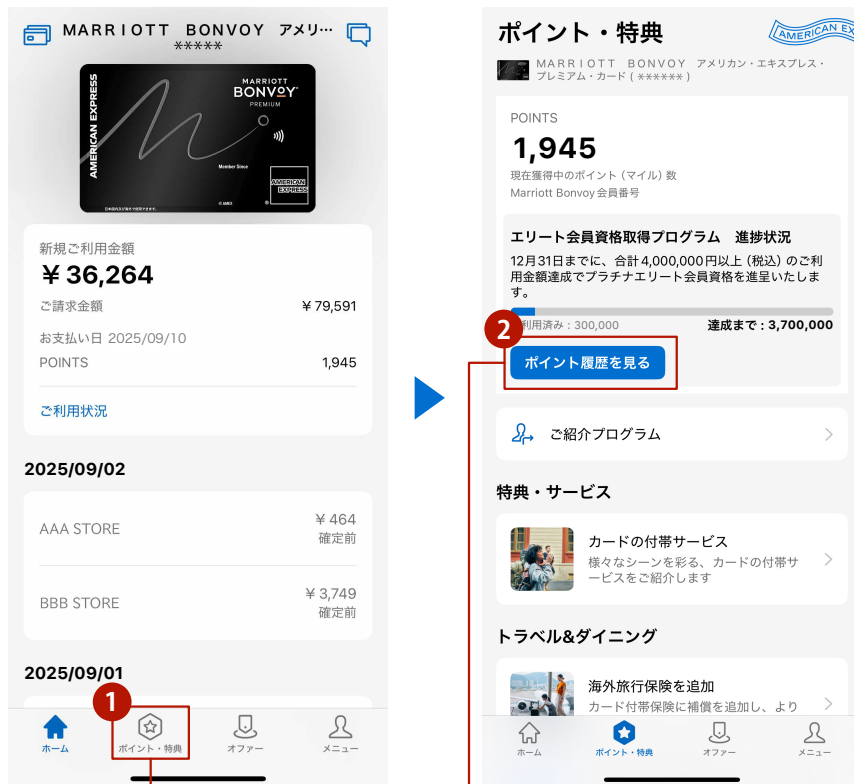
MARRIOTT BONVOY アメリ…
*****

AMERICAN EXPRESS
MARRIOTT
BONVOY
PREMIUM
Member Since
AMERICAN EXPRESS

新規ご利用金額
￥36,264
ご請求金額 ￥79,591
お支払い日 2025/09/10
POINTS 1,945
ご利用状況

2025/09/02
AAA STORE ￥464 確定前
BBB STORE ￥3,749 確定前

2025/09/01

1
ホーム
ポイント・特典
オファー
メニュー

ポイント・特典
AMERICAN EXPRESS
MARRIOTT BONVOY アメリカン・エキスプレス・プレミアム・カード（******）

POINTS
1,945
現在獲得中のポイント（マイル）数
Marriott Bonvoy 会員番号

エリート会員資格取得プログラム 進捗状況
12月31日までに、合計4,000,000円以上（税込）のご利用金額達成でプラチナエリート会員資格を進呈いたします。
ご利用済み：300,000 達成まで：3,700,000
2
ポイント履歴を見る

ご紹介プログラム

特典・サービス
カードの付帯サービス
様々なシーンを彩る、カードの付帯サービスをご紹介します

トラベル&ダイニング
海外旅行保険を追加
カード付帯保険に補償を追加し、より

ホーム
ポイント・特典
オファー
メニュー